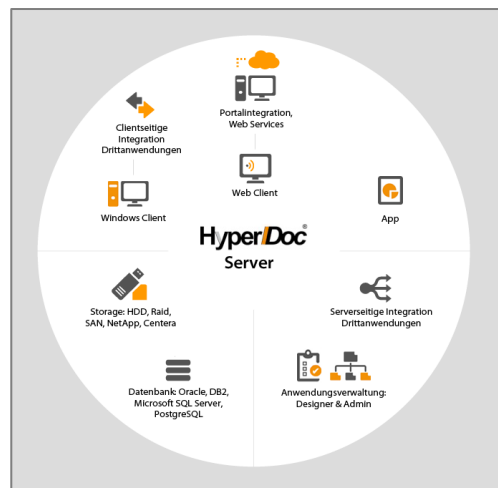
Portalintegration, Web Services

Clientseitige Integration Drittanwendungen

Web Client

Windows Client

App

HyperDoc®
Server

Storage: HDD, Raid, SAN, NetApp, Centera

Serverseitige Integration Drittanwendungen

Datenbank: Oracle, DB2, Microsoft SQL Server, PostgreSQL

Anwendungsverwaltung: Designer & Admin